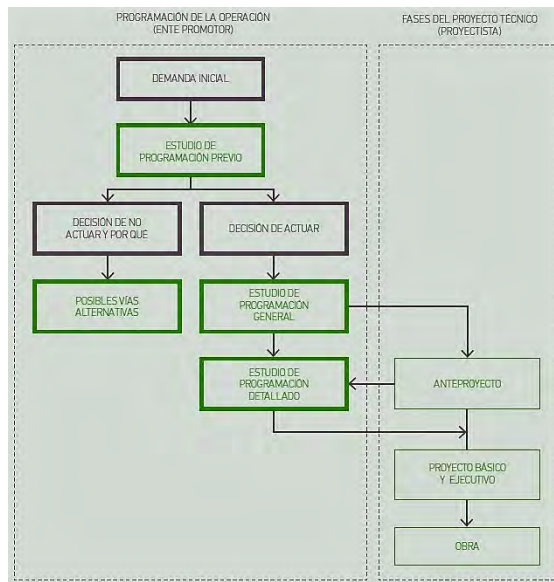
PROGRAMACIÓN DE LA OPERACIÓN
(ENTE PROMOTOR)

FASES DEL PROYECTO TÉCNICO
(PROYECTISTA)

DEMANDA INICIAL

ESTUDIO DE PROGRAMACIÓN PREVIO

DECISIÓN DE NO ACTUAR Y POR QUE

DECISIÓN DE ACTUAR

POSIBLES VÍAS ALTERNATIVAS

ESTUDIO DE PROGRAMACIÓN GENERAL

ESTUDIO DE PROGRAMACIÓN DETALLADO

ANTEPROYECTO

PROYECTO BÁSICO Y EJECUTIVO

OBRA